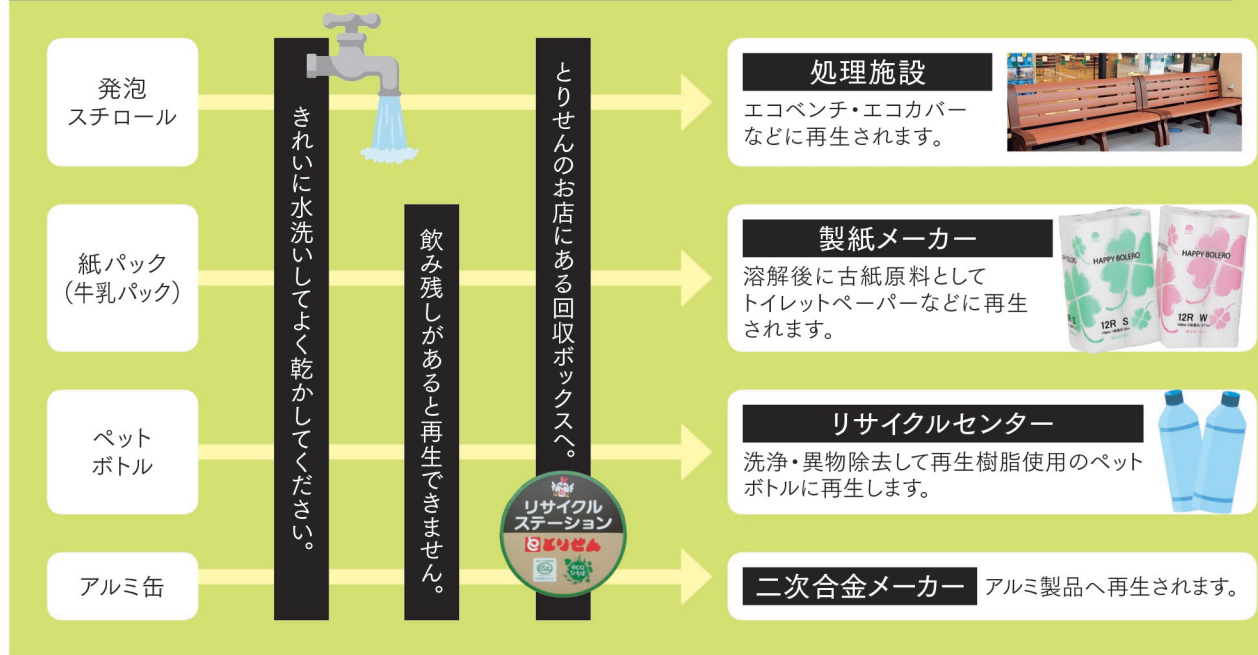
発泡
スチロール

紙パック
(牛乳パック)

ペット
ボトル

アルミ缶

きれいに水洗いしてよく乾かしてください。

飲み残しがあると再生できません。

とりせんのお店にある回収ボックスへ。

リサイクル
ステーション
とりせん

処理施設
エコベンチ・エコカバー
などに再生されます。

製紙メーカー
溶解後に古紙原料として
トイレットペーパーなどに再生
されます。

HAPPY BOLERO
12R S
HAPPY BOLERO
12R W

リサイクルセンター
洗浄・異物除去して再生樹脂使用のペット
ボトルに再生します。

二次合金メーカー
アルミ製品へ再生されます。